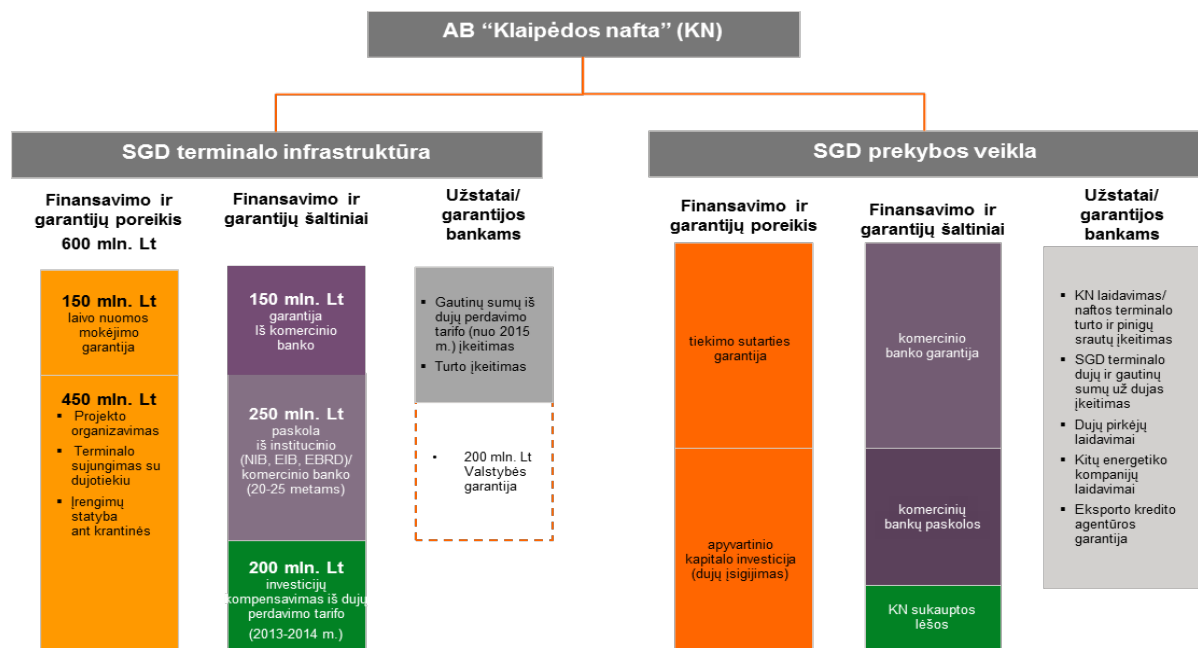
AB “Klaipėdos nafta” (KN)

SGD terminalo infrastruktūra

Finansavimo ir garantijų poreikis 600 mln. Lt

150 mln. Lt laivo nuomos mokėjimo garantija

450 mln. Lt
- Projekto organizavimas
- Terminalo sujungimas su dujotiekiu
- Įrengimų statyba ant krantinės

Finansavimo ir garantijų šaltiniai

150 mln. Lt garantija Iš komercinio banko

250 mln. Lt paskola iš institucinio (NIB, EIB, EBRD)/ komercinio banko (20-25 metams)

200 mln. Lt investicijų kompensavimas iš dujų perdavimo tarifo (2013-2014 m.)

Užstatai/ garantijos bankams

- Gautinų sumų iš dujų perdavimo tarifo (nuo 2015 m.) įkeitimas
- Turto įkeitimas

- 200 mln. Lt Valstybės garantija

SGD prekybos veikla

Finansavimo ir garantijų poreikis

tiekimo sutarties garantija

apyvartinio kapitalo investicija (dujų įsigijimas)

Finansavimo ir garantijų šaltiniai

komercinio banko garantija

komercinių bankų paskolos

KN sukauptos lėšos

Užstatai/ garantijos bankams

- KN laidavimas/ naftos terminalo turto ir pinigų srautų įkeitimas
- SGD terminalo dujų ir gautinų sumų už dujas įkeitimas
- Dujų pirkėjų laidavimai
- Kitų energetiko kompanijų laidavimai
- Eksporto kredito agentūros garantija